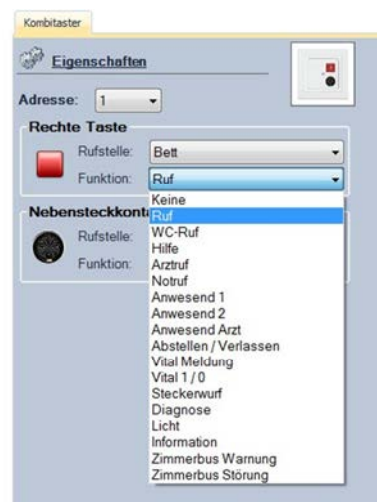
Kombitaster

Eigenschaften

Adresse: 1

Rechte Taste

Rufstelle: Bett

Funktion: Ruf

Nebensteckkont

Rufstelle:

Funktion:

Keine
Ruf
WC-Ruf
Hilfe
Arztruf
Notruf
Anwesend 1
Anwesend 2
Anwesend Arzt
Abstellen / Verlassen
Vital Meldung
Vital 1 / 0
Steckerwurf
Diagnose
Licht
Information
Zimmerbus Warnung
Zimmerbus Störung